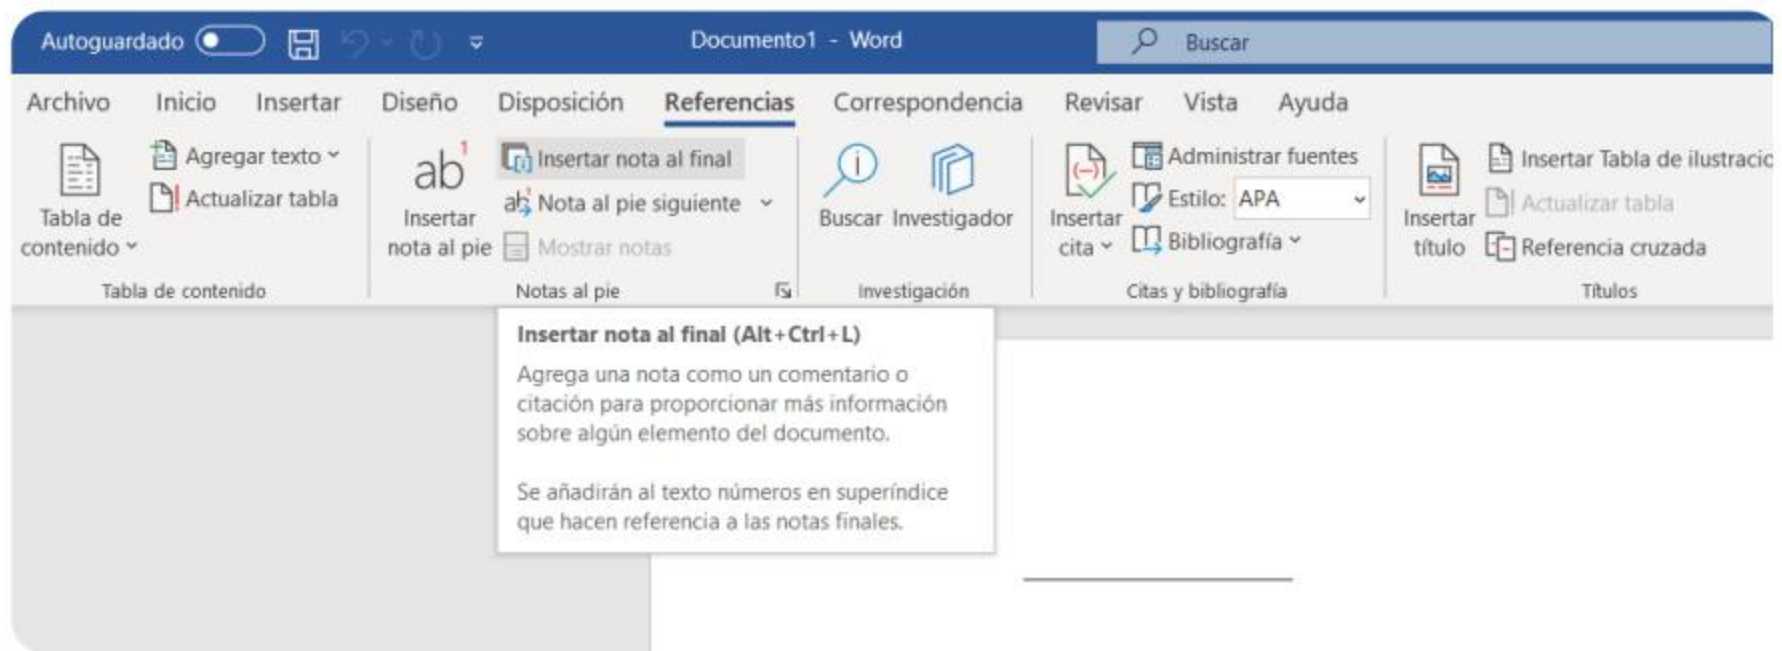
Autoguardado Documento1 - Word Buscar

Archivo Inicio Insertar Diseño Disposición Referencias Correspondencia Revisar Vista Ayuda

Tabla de contenido Agregar texto Actualizar tabla
Tabla de contenido

ab¹ Insertar nota al pie Insertar nota al final Nota al pie siguiente Mostrar notas
Notas al pie

Buscar Investigador
Investigación

Insertar cita Administrar fuentes Estilo: APA Bibliografía
Citas y bibliografía

Insertar título Insertar Tabla de ilustracio Actualizar tabla Referencia cruzada
Títulos

Insertar nota al final (Alt+Ctrl+L)

Agrega una nota como un comentario o citación para proporcionar más información sobre algún elemento del documento.

Se añadirán al texto números en superíndice que hacen referencia a las notas finales.